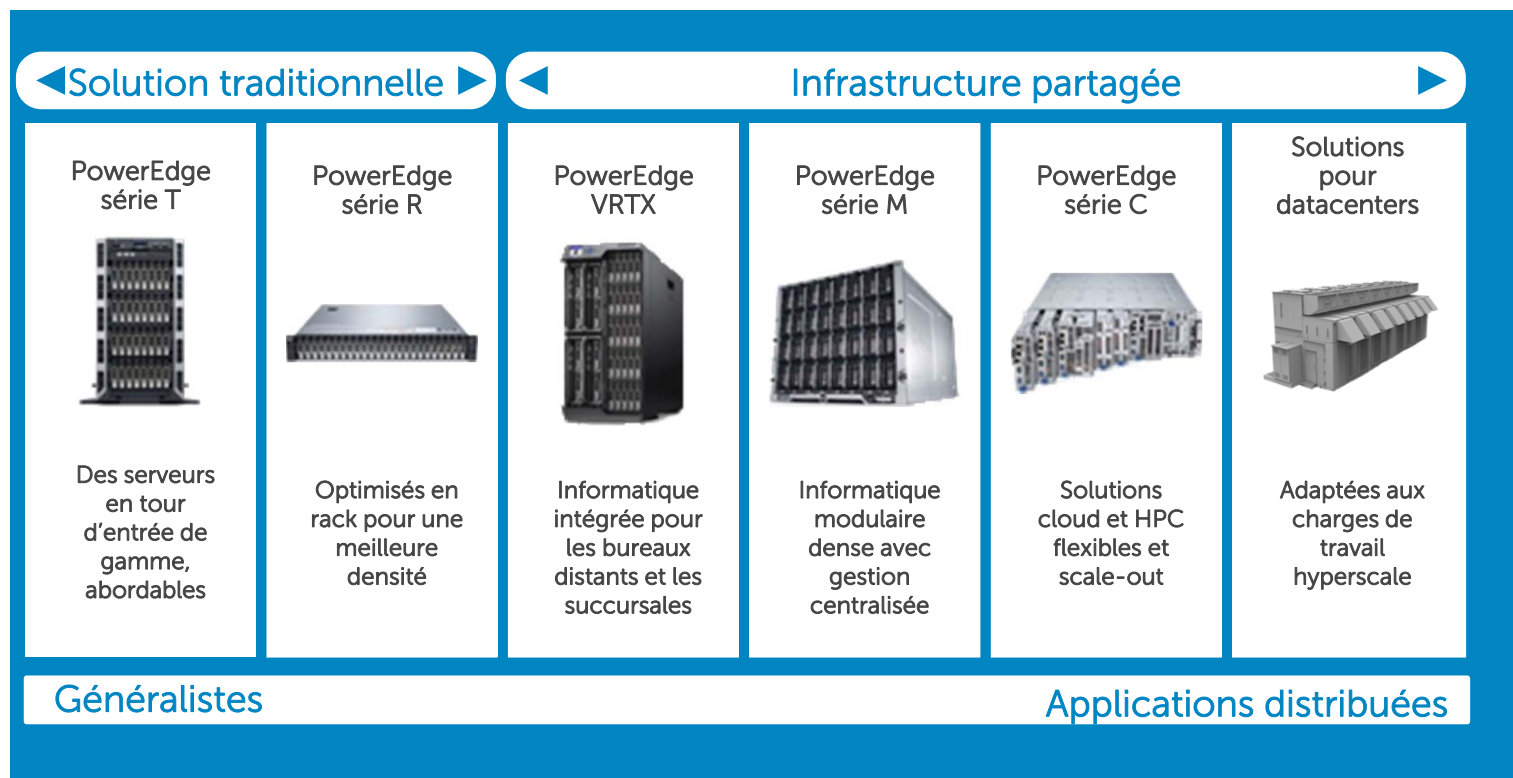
◀Solution traditionnelle ▶

◀ Infrastructure partagée ▶

PowerEdge série T

Des serveurs en tour d'entrée de gamme, abordables

PowerEdge série R

Optimisés en rack pour une meilleure densité

PowerEdge VRTX

Informatique intégrée pour les bureaux distants et les succursales

PowerEdge série M

Informatique modulaire dense avec gestion centralisée

PowerEdge série C

Solutions cloud et HPC flexibles et scale-out

Solutions pour datacenters

Adaptées aux charges de travail hyperscale

Généralistes

Applications distribuées